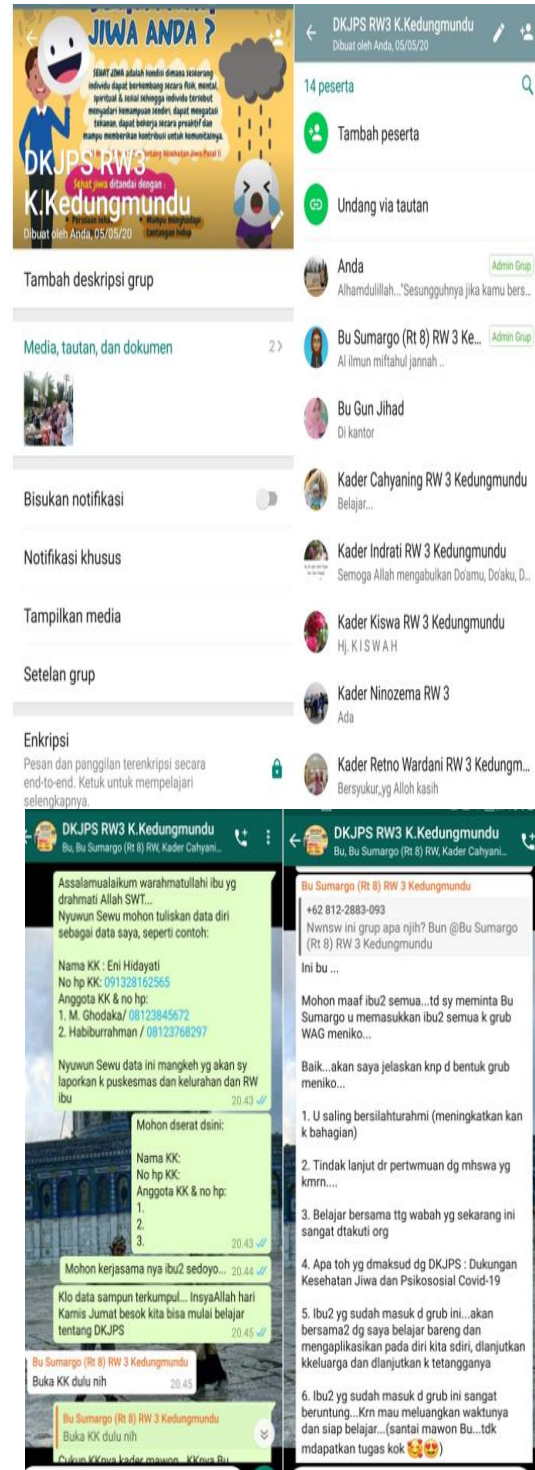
JIWA ANDA ?

SEHAT JIWA adalah kondisi dimana seseorang individu dapat berkembang secara fisik, mental, spiritual & sosial sehingga individu tersebut menyadari kemampuan sendiri, dapat mengatasi tekanan, dapat bekerja secara produktif dan mampu memberikan kontribusi untuk komunitasnya.

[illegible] tentang Kesehatan Jiwa Pasal 1

Sehat jiwa ditandai dengan :

Perasaan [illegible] Mampu menghadapi tantangan hidup

DKJPS RW3 K.Kedungmundu
Dibuat oleh Anda, 05/05/20

Tambah deskripsi grup

Media, tautan, dan dokumen 2 >

Bisukan notifikasi

Notifikasi khusus

Tampilkan media

Setelan grup

Enkripsi
Pesan dan panggilan terenkripsi secara end-to-end. Ketuk untuk mempelajari selengkapnya.

DKJPS RW3 K.Kedungmundu
Dibuat oleh Anda, 05/05/20

14 peserta

Tambah peserta

Undang via tautan

Anda Admin Grup
Alhamdulillah...'Sesungguhnya jika kamu bers...

Bu Sumargo (Rt 8) RW 3 Ke... Admin Grup
Al ilmun miftahul jannah ..

Bu Gun Jihad
Di kantor

Kader Cahyaning RW 3 Kedungmundu
Belajar...

Kader Indrati RW 3 Kedungmundu
Semoga Allah mengabulkan Do'amu, Do'aku, D...

Kader Kiswa RW 3 Kedungmundu
Hj. K I S W A H

Kader Ninozema RW 3
Ada

Kader Retno Wardani RW 3 Kedungm...
Bersyukur,,yg Alloh kasih

DKJPS RW3 K.Kedungmundu
Bu, Bu Sumargo (Rt 8) RW, Kader Cahyani...

Assalamualaikum warahmatullahi ibu yg drahmati Allah SWT...
Nyuwun Sewu mohon tuliskan data diri sebagai data saya, seperti contoh:

Nama KK : Eni Hidayati
No hp KK: 091328162565
Anggota KK & no hp:
1. M. Ghodaka/ 08123845672
2. Habiburrahman / 08123768297

Nyuwun Sewu data ini mangkeh yg akan sy laporkan k puskesmas dan kelurahan dan RW ibu
20.43

Mohon dserat dsini:

Nama KK:
No hp KK:
Anggota KK & no hp:
1.
2.
3.
20.43

Mohon kerjasama nya ibu2 sedoyo... 20.44

Klo data sampun terkumpul... InsyaAllah hari Kamis Jumat besok kita bisa mulai belajar tentang DKJPS
20.45

Bu Sumargo (Rt 8) RW 3 Kedungmundu
Buka KK dulu nih 20.45

Bu Sumargo (Rt 8) RW 3 Kedungmundu
Buka KK dulu nih

Cukup KKnya kader mawon...KKnya Bu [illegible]

DKJPS RW3 K.Kedungmundu
Bu, Bu Sumargo (Rt 8) RW, Kader Cahyani...

Bu Sumargo (Rt 8) RW 3 Kedungmundu
+62 812-2883-093
Nwnsw ini grup apa njih? Bun @Bu Sumargo (Rt 8) RW 3 Kedungmundu

Ini bu ...

Mohon maaf ibu2 semua...td sy meminta Bu Sumargo u memasukkan ibu2 semua k grub WAG meniko...

Baik...akan saya jelaskan knp d bentuk grub meniko...

1. U saling bersilahturahmi (meningkatkan kan k bahagian)

2. Tindak lanjut dr pertwmuan dg mhswa yg kmrn....

3. Belajar bersama ttg wabah yg sekarang ini sangat dtakuti org

4. Apa toh yg dmaksud dg DKJPS : Dukungan Kesehatan Jiwa dan Psikososial Covid-19

5. Ibu2 yg sudah masuk d grub ini...akan bersama2 dg saya belajar bareng dan mengaplikasikan pada diri kita sdiri, dlanjutkan kkeluarga dan dlanjutkan k tetangganya

6. Ibu2 yg sudah masuk d grub ini sangat beruntung...Krn mau meluangkan waktunya dan siap belajar...(santai mawon Bu...tdk mdapatkan tugas kok 🥰😍)